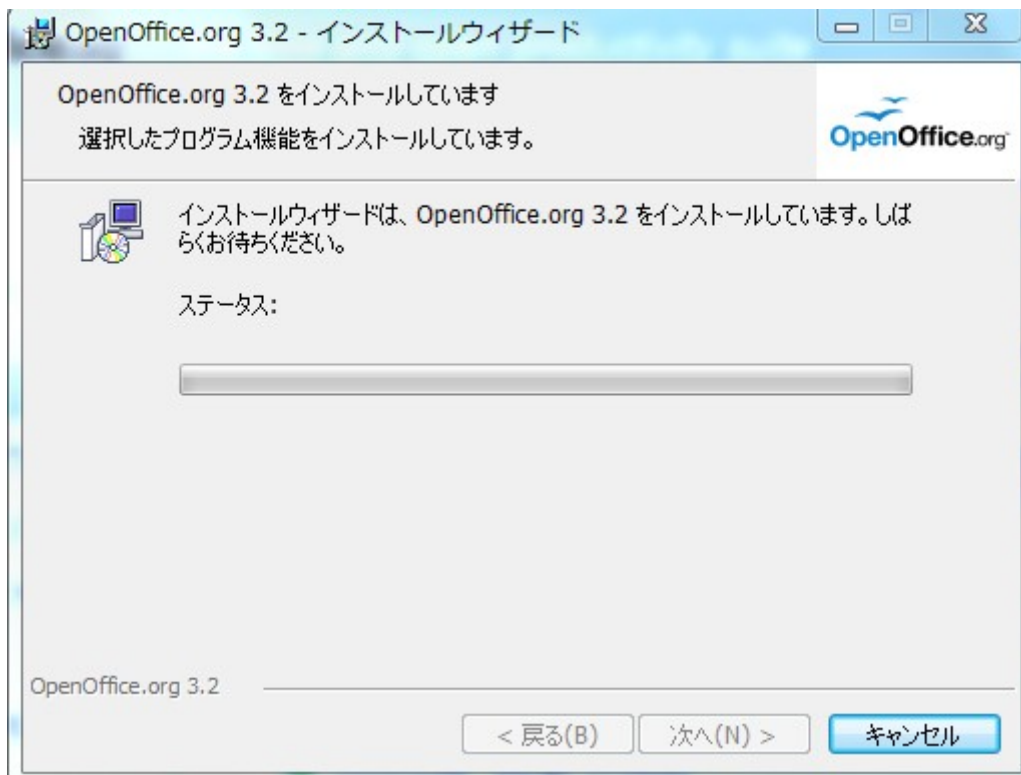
OpenOffice.org 3.2 - インストールウィザード

OpenOffice.org 3.2 をインストールしています

選択したプログラム機能をインストールしています。

OpenOffice.org

インストールウィザードは、OpenOffice.org 3.2 をインストールしています。しばらくお待ちください。

ステータス:

OpenOffice.org 3.2

< 戻る(B) 次へ(N) > キャンセル